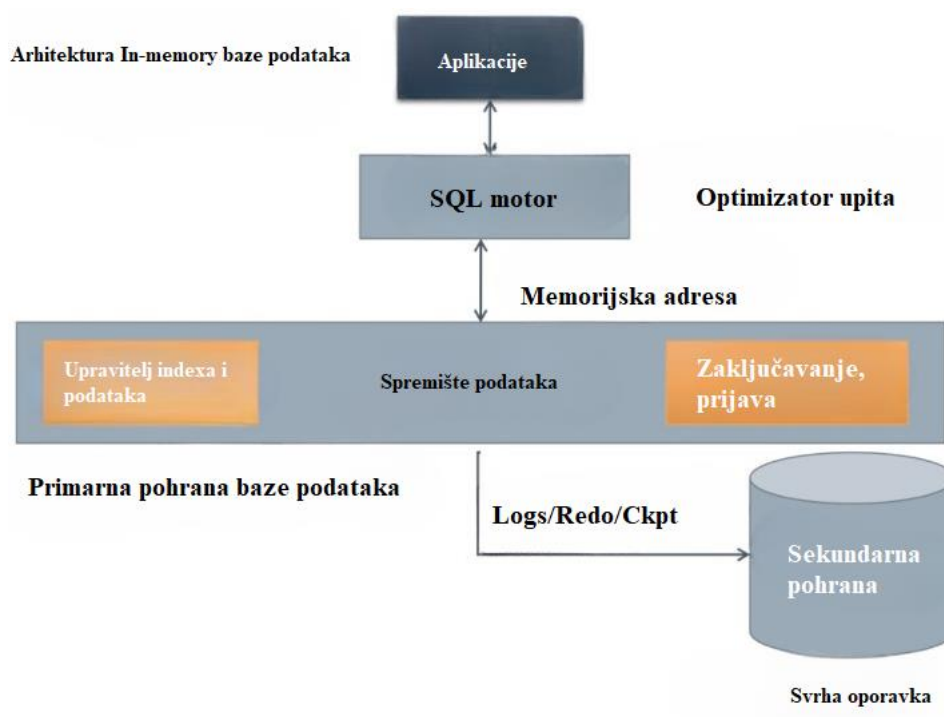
Arhitektura In-memory baze podataka

Aplikacije

SQL motor

Optimizator upita

Memorijska adresa

Upravitelj indexa i podataka

Spremište podataka

Zaključavanje, prijava

Primarna pohrana baze podataka

Logs/Redo/Ckpt

Sekundarna pohrana

Svrha oporavka